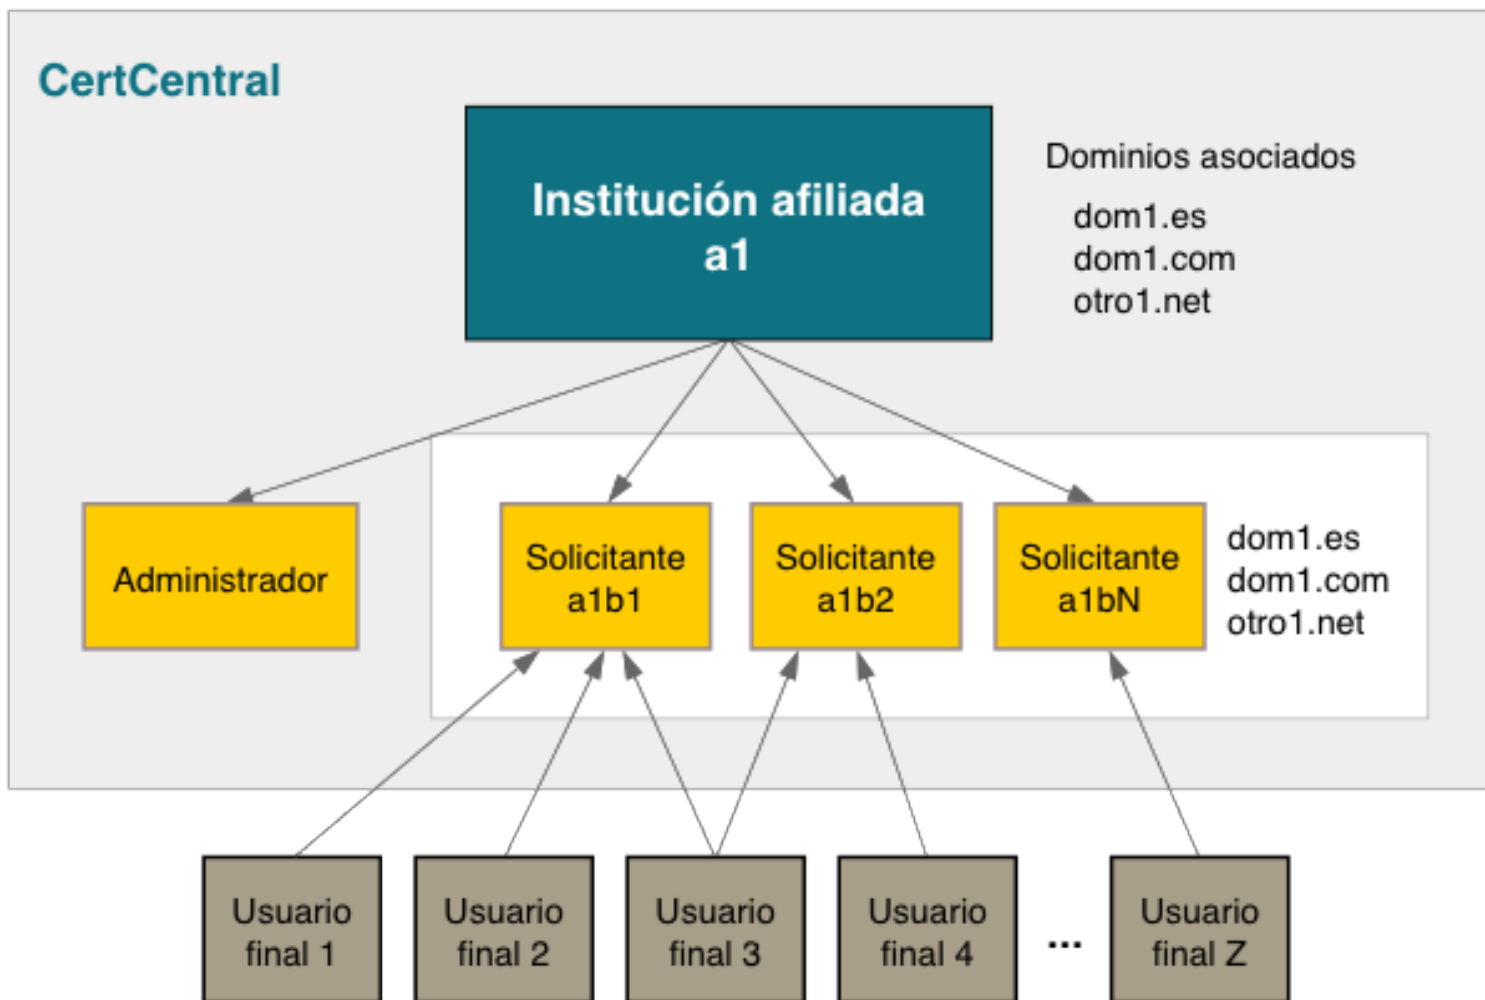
CertCentral

Institución afiliada a1

Dominios asociados

dom1.es
dom1.com
otro1.net

Administrador

Solicitante a1b1

Solicitante a1b2

Solicitante a1bN

dom1.es
dom1.com
otro1.net

Usuario final 1

Usuario final 2

Usuario final 3

Usuario final 4

...

Usuario final Z